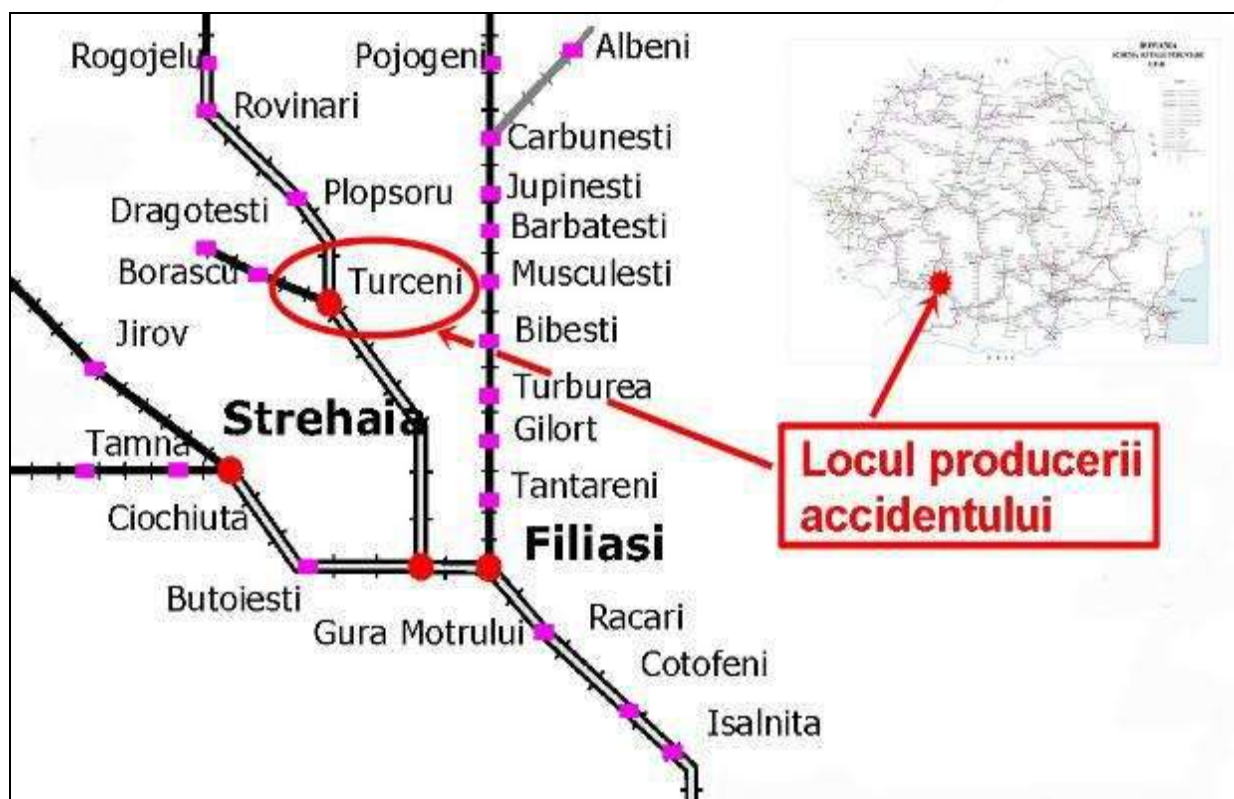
Rogojelu
Pojogeni
Albeni
Rovinari
Carbunesti
Plopsoru
Jupinesti
Dragotesti
Barbatesti
Borascu
Turceni
Musculesti
Jirov
Bibesti
Turburea
Strehaia
Gilort
Tamna
Tantareni
Ciochiuta
Filiasi
Butoiesti
Gura Motrului
Racari
Cotofeni
Isalnita

Locul producerii accidentului

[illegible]